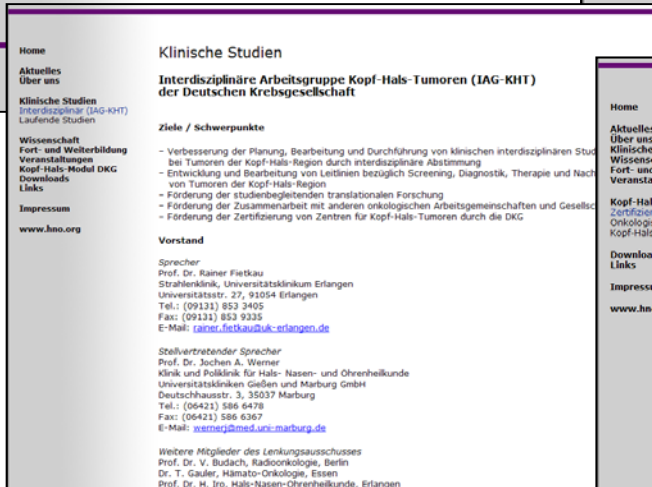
Home

Aktuelles
Über uns

Klinische Studien
Interdisziplinär (IAG-KHT)
Laufende Studien

Wissenschaft
Fort- und Weiterbildung
Veranstaltungen
Kopf-Hals-Modul DKG
Downloads
Links

Impressum

www.hno.org

Klinische Studien

Interdisziplinäre Arbeitsgruppe Kopf-Hals-Tumoren (IAG-KHT) der Deutschen Krebsgesellschaft

Ziele / Schwerpunkte

– Verbesserung der Planung, Bearbeitung und Durchführung von klinischen interdisziplinären Stud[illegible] bei Tumoren der Kopf-Hals-Region durch interdisziplinäre Abstimmung
– Entwicklung und Bearbeitung von Leitlinien bezüglich Screening, Diagnostik, Therapie und Nach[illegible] von Tumoren der Kopf-Hals-Region
– Förderung der studienbegleitenden translationalen Forschung
– Förderung der Zusammenarbeit mit anderen onkologischen Arbeitsgemeinschaften und Gesellsc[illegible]
– Förderung der Zertifizierung von Zentren für Kopf-Hals-Tumoren durch die DKG

Vorstand

Sprecher
Prof. Dr. Rainer Fietkau
Strahlenklinik, Universitätsklinikum Erlangen
Universitätsstr. 27, 91054 Erlangen
Tel.: (09131) 853 3405
Fax: (09131) 853 9335
E-Mail: rainer.fietkau@uk-erlangen.de

Stellvertretender Sprecher
Prof. Dr. Jochen A. Werner
Klinik und Poliklinik für Hals- Nasen- und Ohrenheilkunde
Universitätskliniken Gießen und Marburg GmbH
Deutschhausstr. 3, 35037 Marburg
Tel.: (06421) 586 6478
Fax: (06421) 586 6367
E-Mail: wernerj@med.uni-marburg.de

Weitere Mitglieder des Lenkungsausschusses
Prof. Dr. V. Budach, Radioonkologie, Berlin
Dr. T. Gauler, Hämato-Onkologie, Essen
Prof. Dr. H. Iro, Hals-Nasen-Ohrenheilkunde, Erlangen

Home

Aktuelles
Über uns
Klinische
Wissens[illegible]
Fort- und
Veransta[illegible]

Kopf-Hal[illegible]
Zertifizier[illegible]
Onkologie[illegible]
Kopf-Hals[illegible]

Downloa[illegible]
Links

Impressu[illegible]

www.hno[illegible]